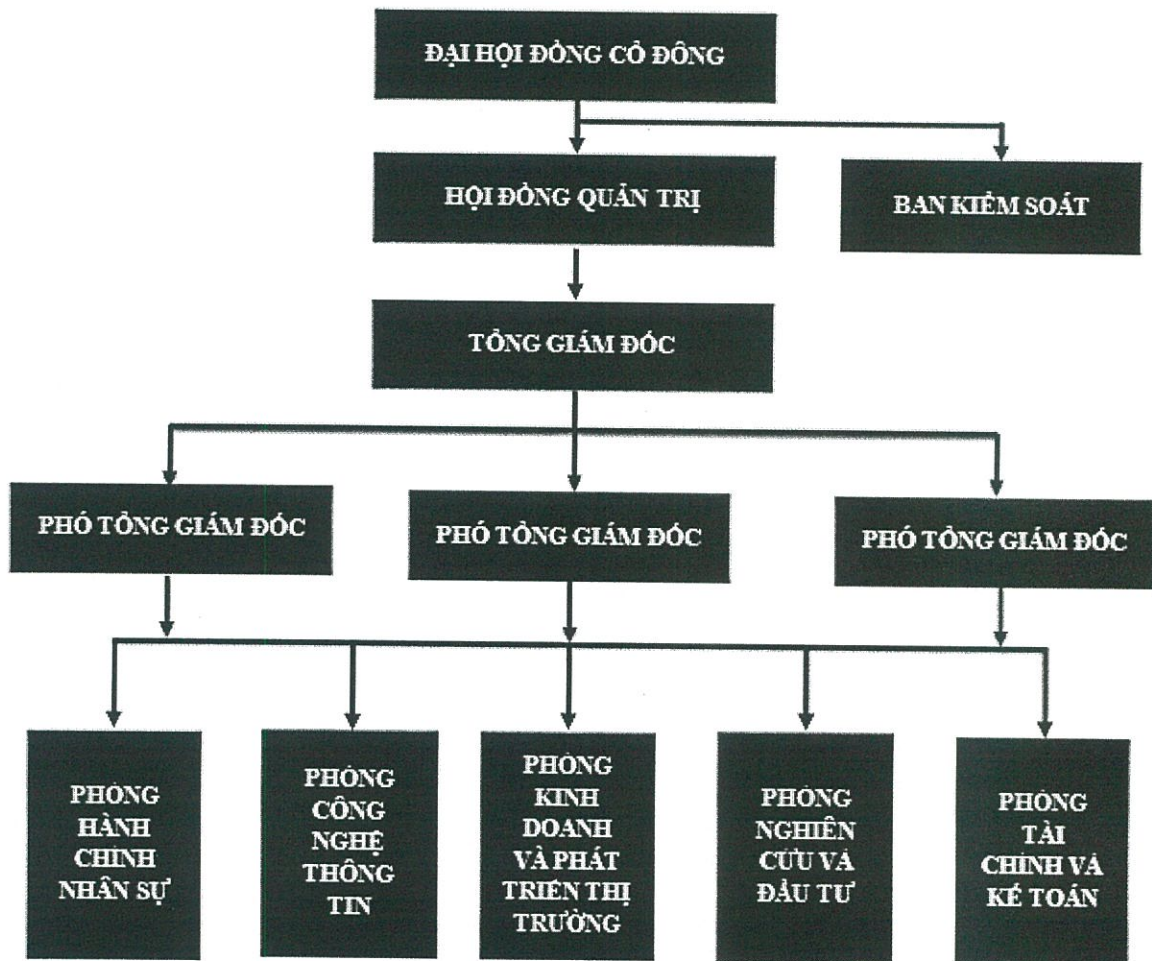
ĐẠI HỘI ĐỒNG CỔ ĐÔNG

HỘI ĐỒNG QUẢN TRỊ

BAN KIỂM SOÁT

TỔNG GIÁM ĐỐC

PHÓ TỔNG GIÁM ĐỐC

PHÓ TỔNG GIÁM ĐỐC

PHÓ TỔNG GIÁM ĐỐC

PHÒNG HÀNH CHÍNH NHÂN SỰ

PHÒNG CÔNG NGHỆ THÔNG TIN

PHÒNG KINH DOANH VÀ PHÁT TRIỂN THỊ TRƯỜNG

PHÒNG NGHIÊN CỨU VÀ ĐẦU TƯ

PHÒNG TÀI CHÍNH VÀ KẾ TOÁN